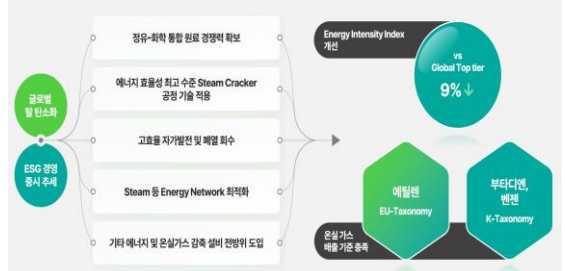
글로벌 탈 탄소화

ESG 경영 중시 추세

정유-화학 통합 원료 경쟁력 확보

에너지 효율성 최고 수준 Steam Cracker 공정 기술 적용

고효율 자가발전 및 폐열 회수

Steam 등 Energy Network 최적화

기타 에너지 및 온실가스 감축 설비 전방위 도입

Energy Intensity Index 개선

vs Global Top tier

9%↓

온실가스 배출 기준 충족

에틸렌 EU-Taxonomy

부타디엔, 벤젠 K-Taxonomy